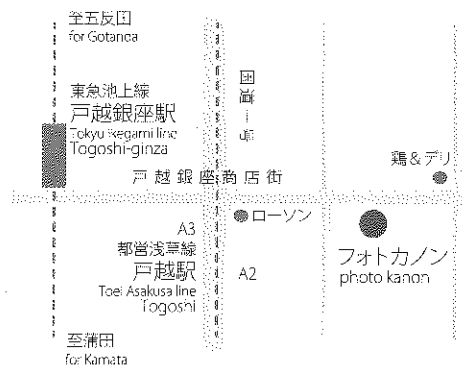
至五反田
for Gotanda

東急池上線
戸越銀座駅
Tokyu Ikegami line
Togoshi-ginza

国道一号

戸越銀座商店街

鶏&デリ

A3
都営浅草線
戸越駅
Toei Asakusa line
Togoshi

ローソン

A2

フォトカノン
photo kanon

至蒲田
for Kamata